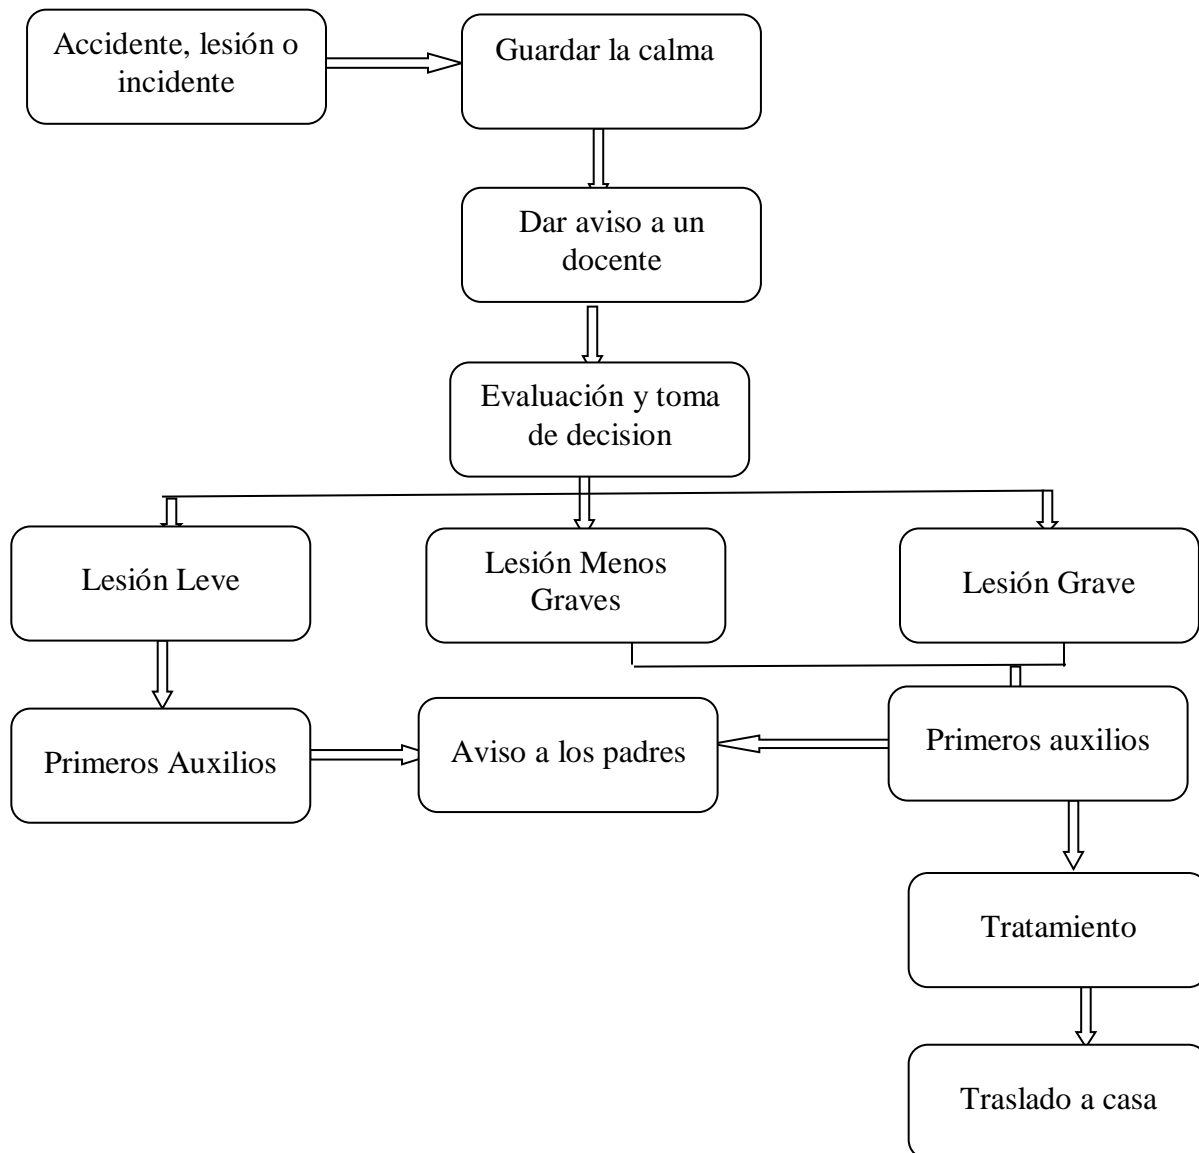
Accidente, lesión o incidente

Guardar la calma

Dar aviso a un docente

Evaluación y toma de decision

Lesión Leve

Lesión Menos Graves

Lesión Grave

Primeros Auxilios

Aviso a los padres

Primeros auxilios

Tratamiento

Traslado a casa